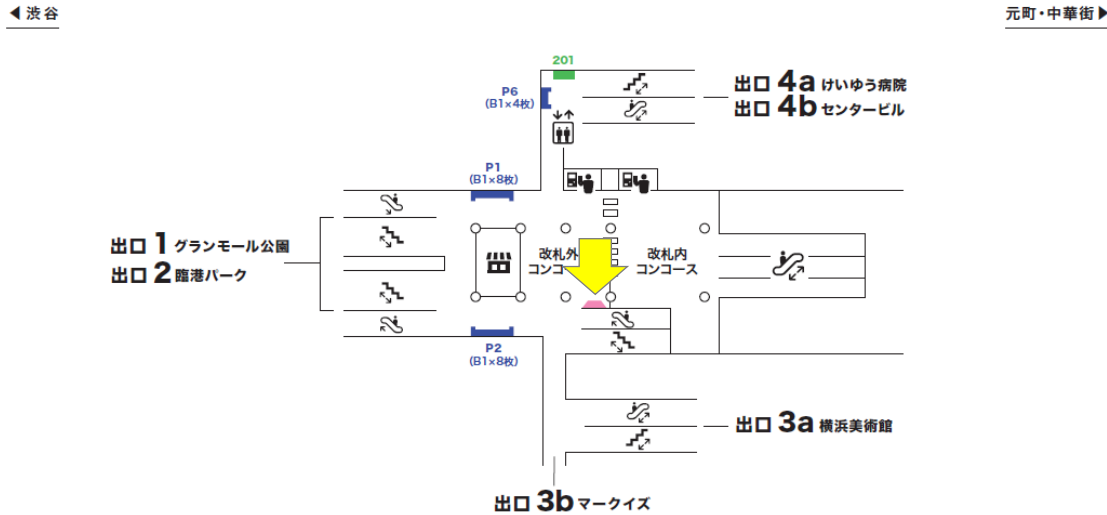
◀ 渋谷

元町・中華街 ▶

201

P6
(B1×4枚)

出口 4a けいゆう病院
出口 4b センタービル

P1
(B1×8枚)

出口 1 グランモール公園
出口 2 臨港パーク

改札外
コンコース

改札内
コンコース

P2
(B1×8枚)

出口 3a 横浜美術館

出口 3b マークイズ